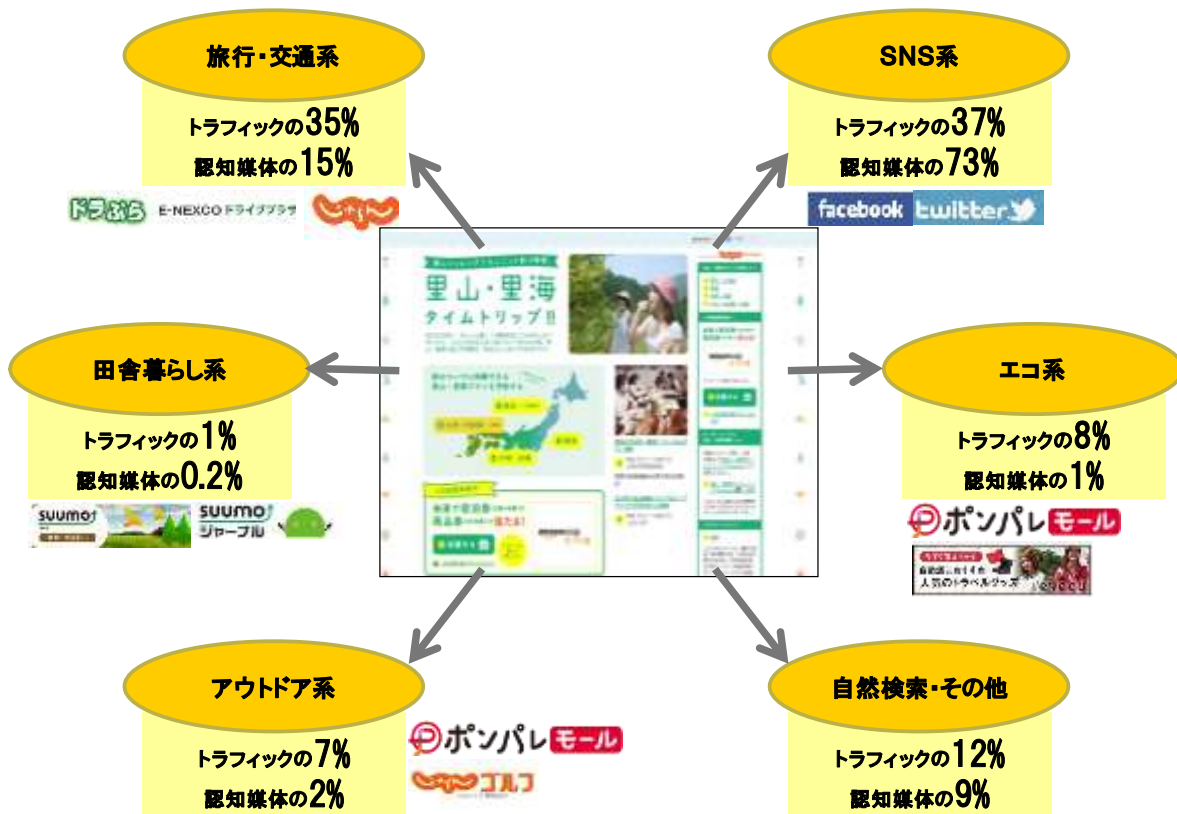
旅行・交通系

トラフィックの35%
認知媒体の15%

ドラぷら E-NEXCO ドライブプラザ じゃらん

SNS系

トラフィックの37%
認知媒体の73%

facebook twitter

里山・里海 タイムトリップ

田舎暮らし系

トラフィックの1%
認知媒体の0.2%

SUUMO SUUMO ジャーナル

エコ系

トラフィックの8%
認知媒体の1%

ポンパレモール

人気のトラベルグッズ

アウトドア系

トラフィックの7%
認知媒体の2%

ポンパレモール

じゃらんゴルフ

自然検索・その他

トラフィックの12%
認知媒体の9%